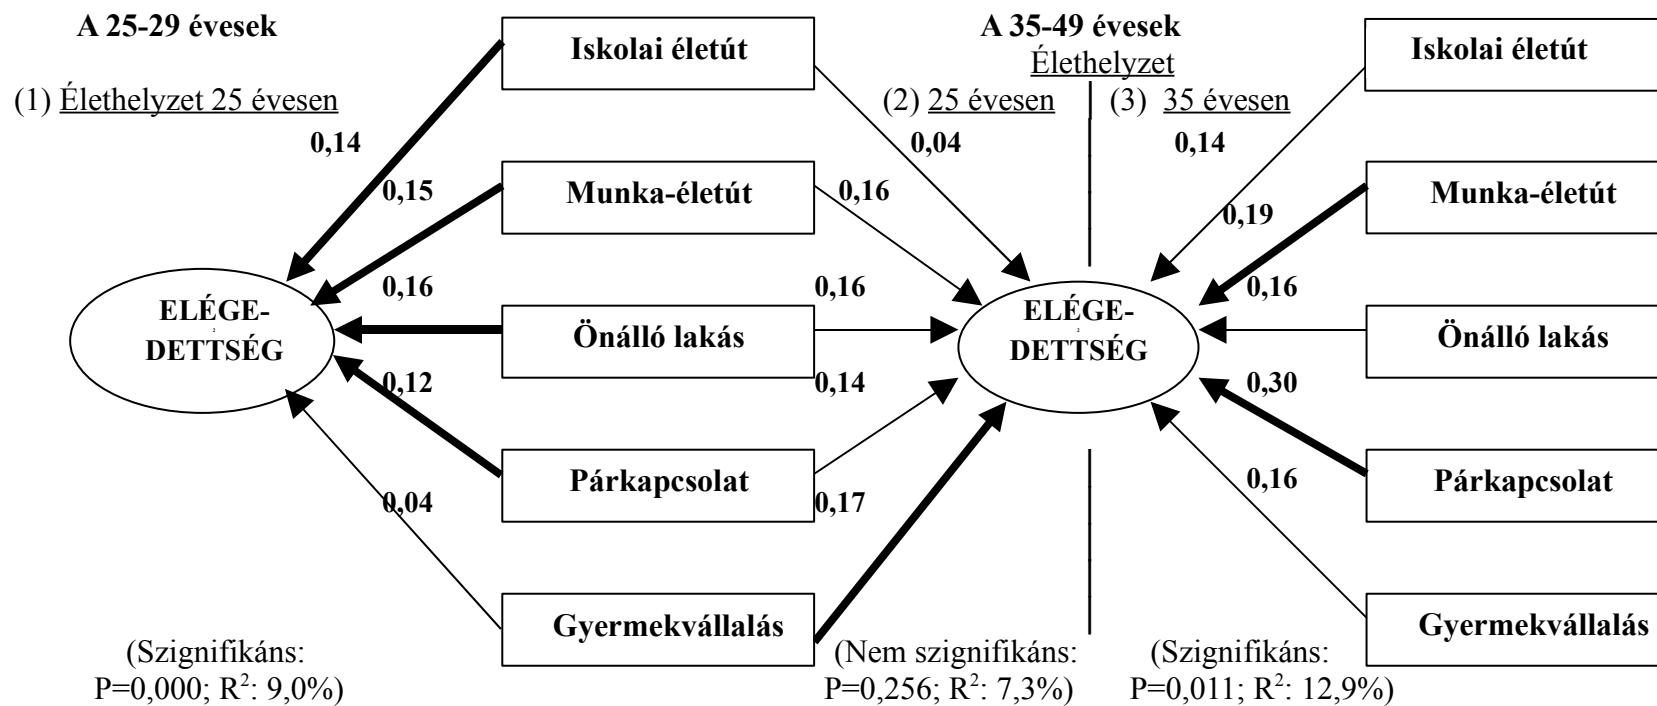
A 25-29 évesek

(1) Élethelyzet 25 évesen

A 35-49 évesek
Élethelyzet
(2) 25 évesen
(3) 35 évesen

Iskolai életút

Munka-életút

Önálló lakás

Párkapcsolat

Gyermekvállalás

ELÉGE-DETTSÉG

0,14
0,15
0,16
0,12
0,04

0,04
0,16
0,16
0,14
0,17

ELÉGE-DETTSÉG

0,14
0,19
0,16
0,30
0,16

Iskolai életút

Munka-életút

Önálló lakás

Párkapcsolat

Gyermekvállalás

(Szignifikáns: P=0,000; R$^2$: 9,0%)

(Nem szignifikáns: P=0,256; R$^2$: 7,3%)

(Szignifikáns: P=0,011; R$^2$: 12,9%)